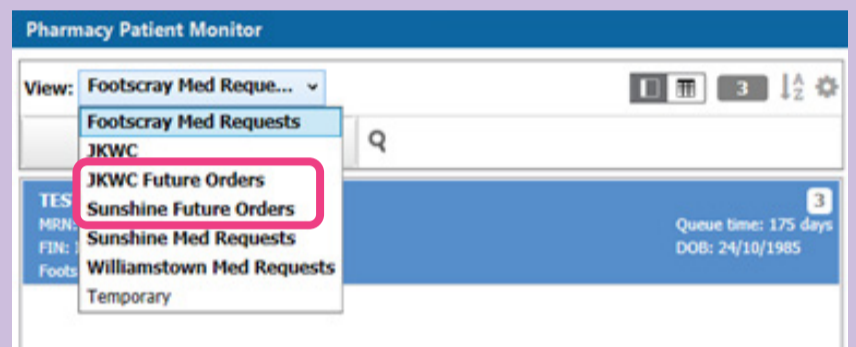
Pharmacy Patient Monitor

View: Footscray Med Reque...

3

Footscray Med Requests
JKWC
JKWC Future Orders
Sunshine Future Orders
Sunshine Med Requests
Williamstown Med Requests
Temporary

TES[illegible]
MRN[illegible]
FIN: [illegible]
Foots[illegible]

3
Queue time: 175 days
DOB: 24/10/1985